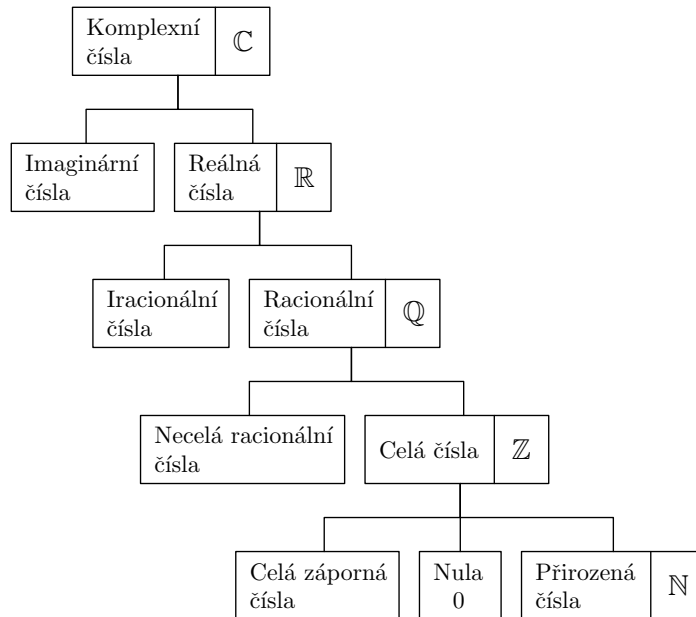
Komplexní čísla $\mathbb{C}$

Imaginární čísla

Reálná čísla $\mathbb{R}$

Iracionální čísla

Racionální čísla $\mathbb{Q}$

Necelá racionální čísla

Celá čísla $\mathbb{Z}$

Celá záporná čísla

Nula 0

Přirozená čísla $\mathbb{N}$